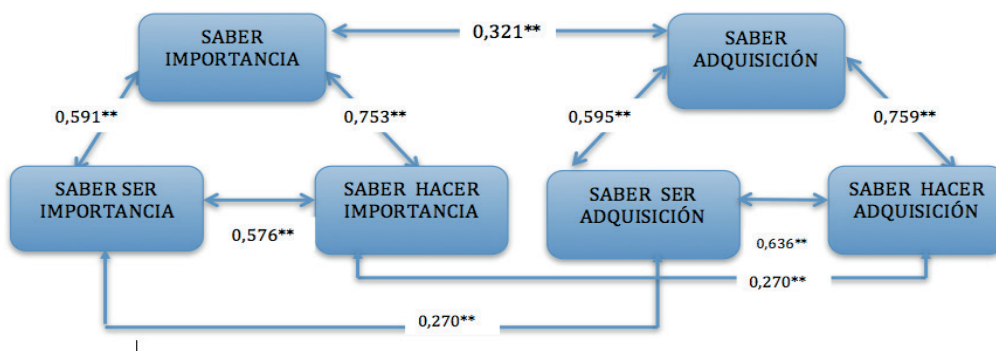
SABER IMPORTANCIA

0,321**

SABER ADQUISICIÓN

0,591**

0,753**

0,595**

0,759**

SABER SER IMPORTANCIA

SABER HACER IMPORTANCIA

SABER SER ADQUISICIÓN

SABER HACER ADQUISICIÓN

0,576**

0,636**

0,270**

0,270**